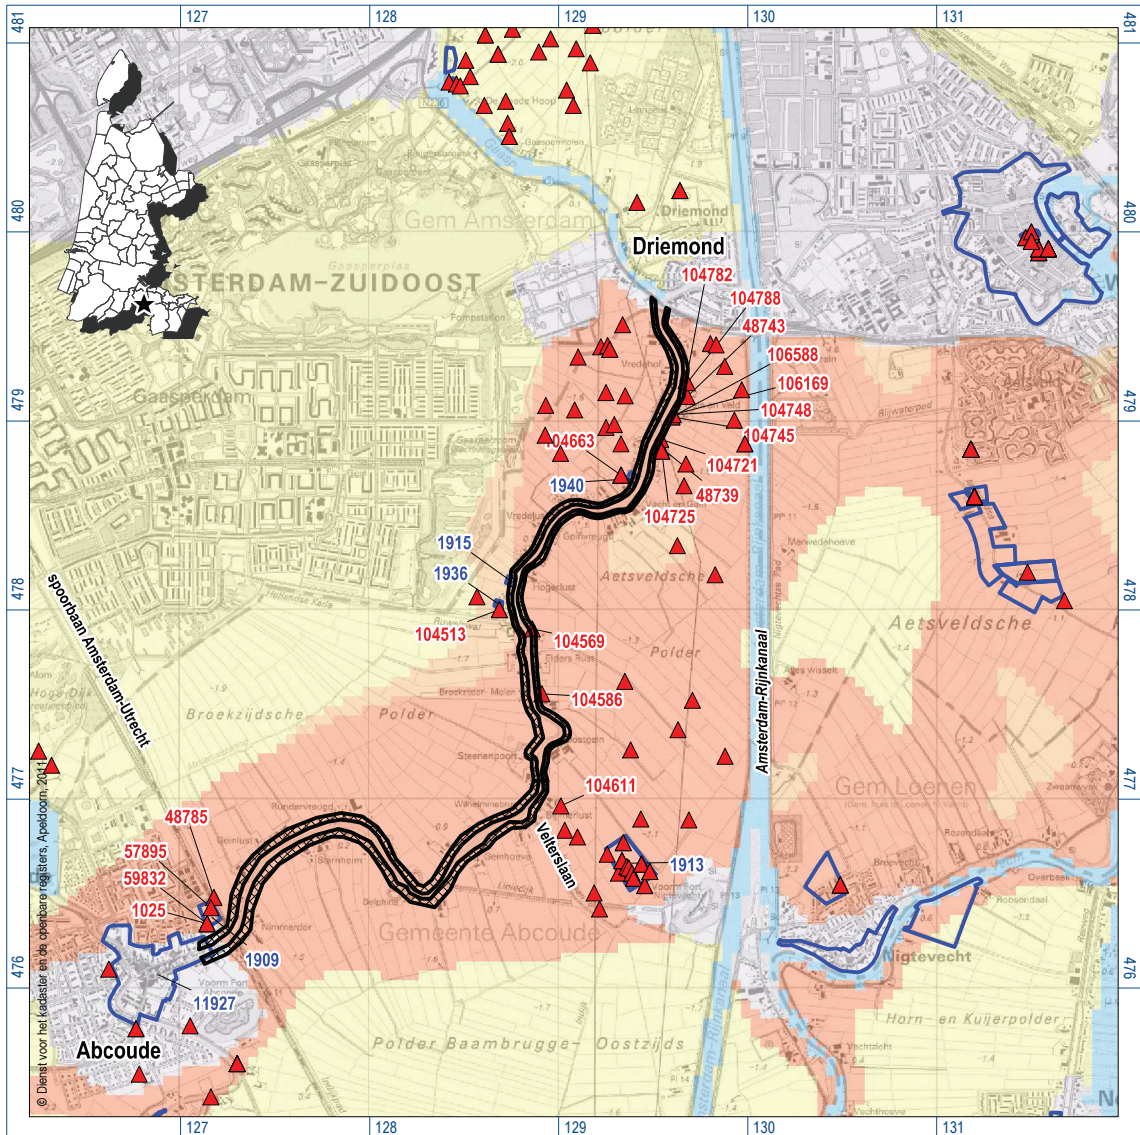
127
128
129
130
131
481
481
480
480
479
479
478
478
477
477
476
476
Gem Amsterdam
Driemond
AMSTERDAM-ZUIDOOST
Gaasperdam
104782
104788
48743
106588
106169
104748
104745
104663
104721
1940
48739
104725
1915
1936
104513
104569
104586
104611
Aetsveldsche
Polder
Aetsveldsche
Broekzijdsche
Polder
spoorbaan Amsterdam-Utrecht
Amsterdam-Rijnkanaal
Gem Loenen
Velterslaan
48785
57895
59832
1025
1913
1909
11927
Abcoude
Gemeente Abcoude
Nigtevecht
Horn- en Kuijerpolder
Polder Baambrugge- Oostzijds
© Dienst voor het kadaster en de openbare registers, Apeldoorn, 2011